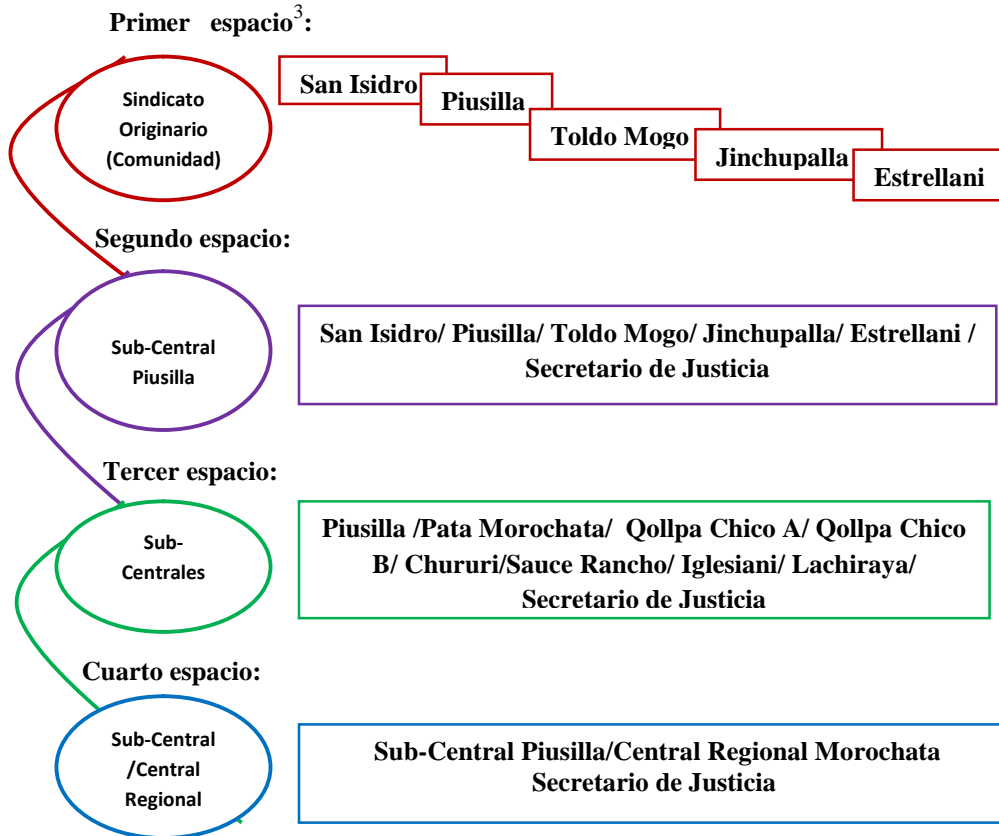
Primer espacio$^3$:

Sindicato Originario (Comunidad)

San Isidro

Piusilla

Toldo Mogo

Jinchupalla

Estrellani

Segundo espacio:

Sub-Central Piusilla

San Isidro/ Piusilla/ Toldo Mogo/ Jinchupalla/ Estrellani / Secretario de Justicia

Tercer espacio:

Sub-Centrales

Piusilla /Pata Morochata/ Qollpa Chico A/ Qollpa Chico B/ Chururi/Sauce Rancho/ Iglesiani/ Lachiraya/ Secretario de Justicia

Cuarto espacio:

Sub-Central /Central Regional

Sub-Central Piusilla/Central Regional Morochata Secretario de Justicia